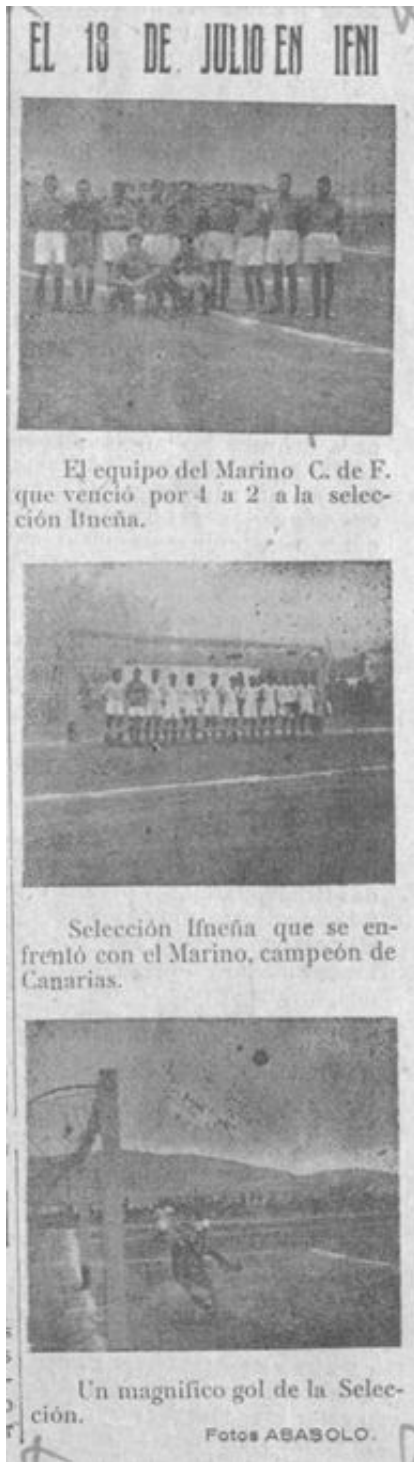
EL 18 DE JULIO EN IFNI

El equipo del Marino C. de F. que venció por 4 a 2 a la selección Itneña.

Selección Ifneña que se enfrentó con el Marino, campeón de Canarias.

Un magnífico gol de la Selección.

Fotos ABASOLO.